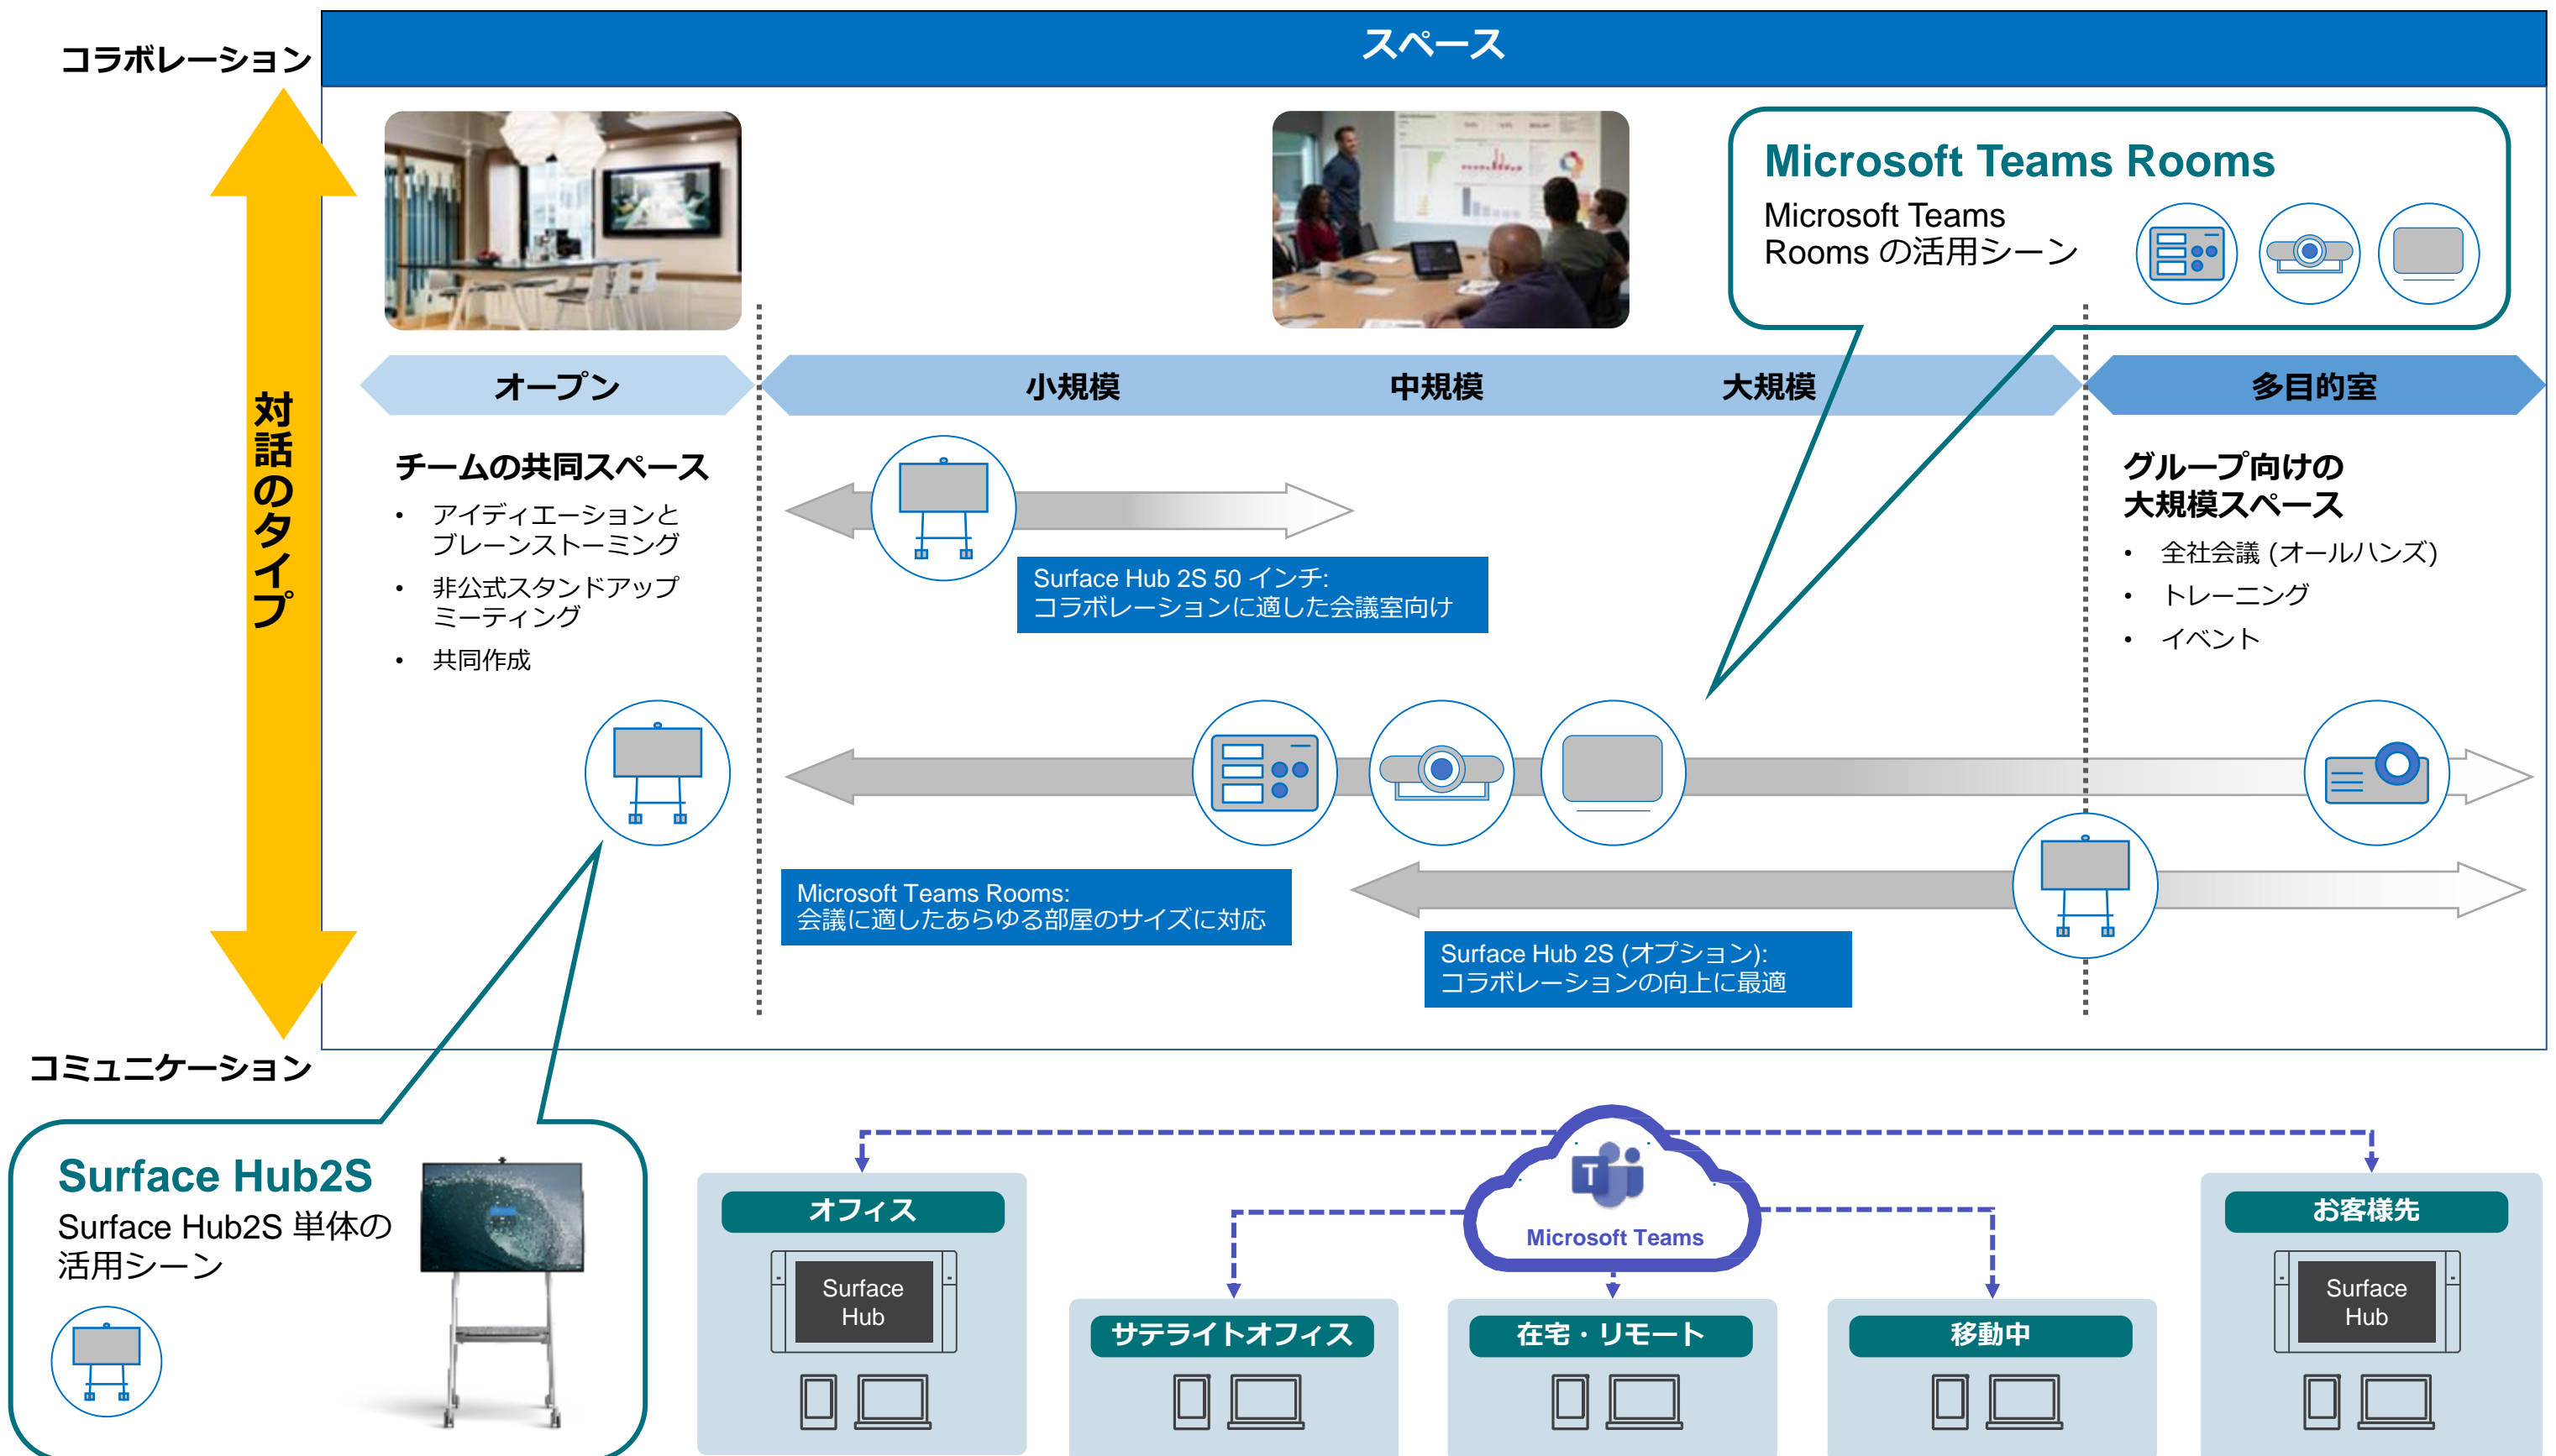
コラボレーション

スペース

対話のタイプ

Microsoft Teams Rooms
Microsoft Teams Rooms の活用シーン

オープン

小規模

中規模

大規模

多目的室

チームの共同スペース
• アイディエーションとブレーンストーミング
• 非公式スタンドアップミーティング
• 共同作成

Surface Hub 2S 50 インチ: コラボレーションに適した会議室向け

グループ向けの大規模スペース
• 全社会議 (オールハンズ)
• トレーニング
• イベント

Microsoft Teams Rooms: 会議に適したあらゆる部屋のサイズに対応

Surface Hub 2S (オプション): コラボレーションの向上に最適

コミュニケーション

Surface Hub2S
Surface Hub2S 単体の活用シーン

Microsoft Teams

オフィス
Surface Hub

サテライトオフィス

在宅・リモート

移動中

お客様先
Surface Hub